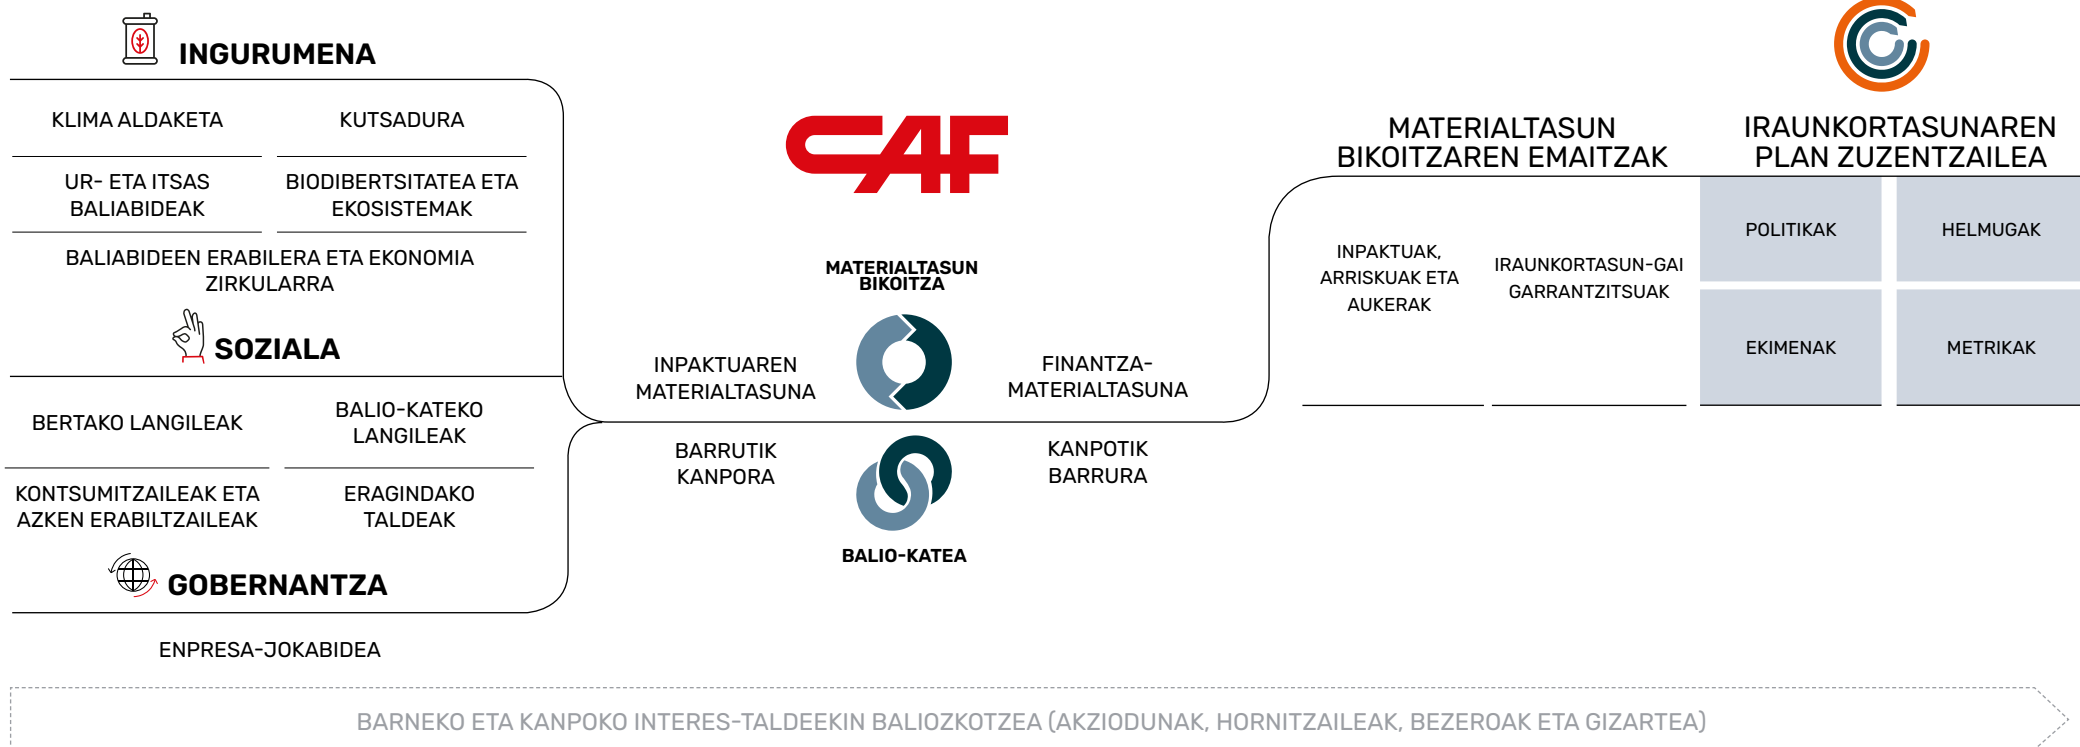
INGURUMENA

KLIMA ALDAKETA

KUTSADURA

UR- ETA ITSAS BALIABIDEAK

BIODIBERTSITATEA ETA EKOSISTEMAK

BALIABIDEEN ERABILERA ETA EKONOMIA ZIRKULARRA

SOZIALA

BERTAKO LANGILEAK

BALIO-KATEKO LANGILEAK

KONTSUMITZAILEAK ETA AZKEN ERABILTZAILEAK

ERAGINDAKO TALDEAK

GOBERNANTZA

ENPRESA-JOKABIDEA

CAF

MATERIALTASUN BIKOITZA

INPAKTUAREN MATERIALTASUNA

FINANTZA-MATERIALTASUNA

BARRUTIK KANPORA

KANPOTIK BARRURA

BALIO-KATEA

MATERIALTASUN BIKOITZAREN EMAITZAK

IRAUNKORTASUNAREN PLAN ZUZENTZAILEA

INPAKTUAK, ARRISKUAK ETA AUKERAK

IRAUNKORTASUN-GAI GARRANTZITSUAK

POLITIKAK

HELMUGAK

EKIMENAK

METRIKAK

BARNEKO ETA KANPOKO INTERES-TALDEEKIN BALIOZKOTZEA (AKZIODUNAK, HORNITZAILEAK, BEZEROAK ETA GIZARTEA)